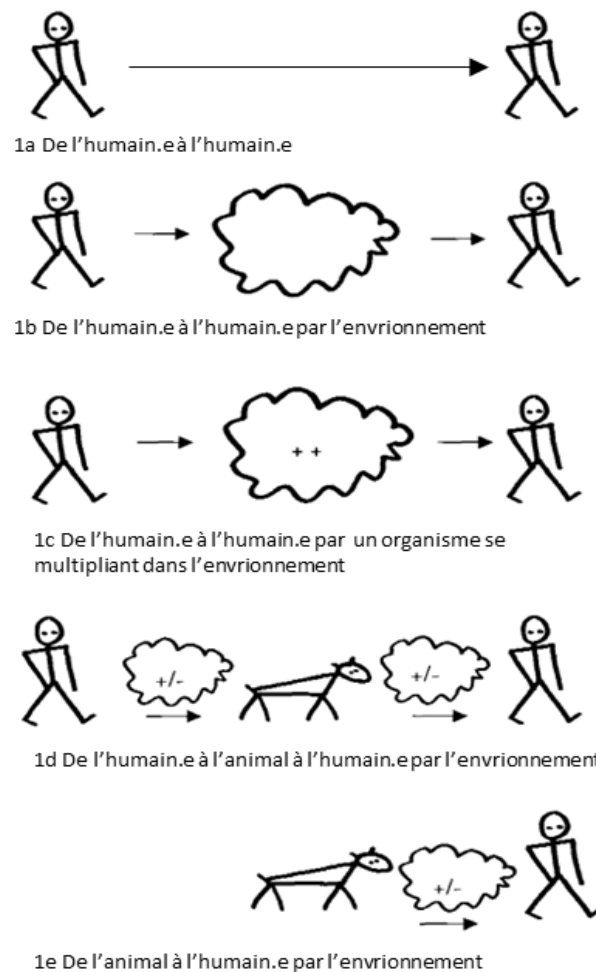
1a De l'humain.e à l'humain.e

1b De l'humain.e à l'humain.e par l'envrionnement

++

1c De l'humain.e à l'humain.e par un organisme se multipliant dans l'envrionnement

+/-

+/-

1d De l'humain.e à l'animal à l'humain.e par l'envrionnement

+/-

1e De l'animal à l'humain.e par l'envrionnement